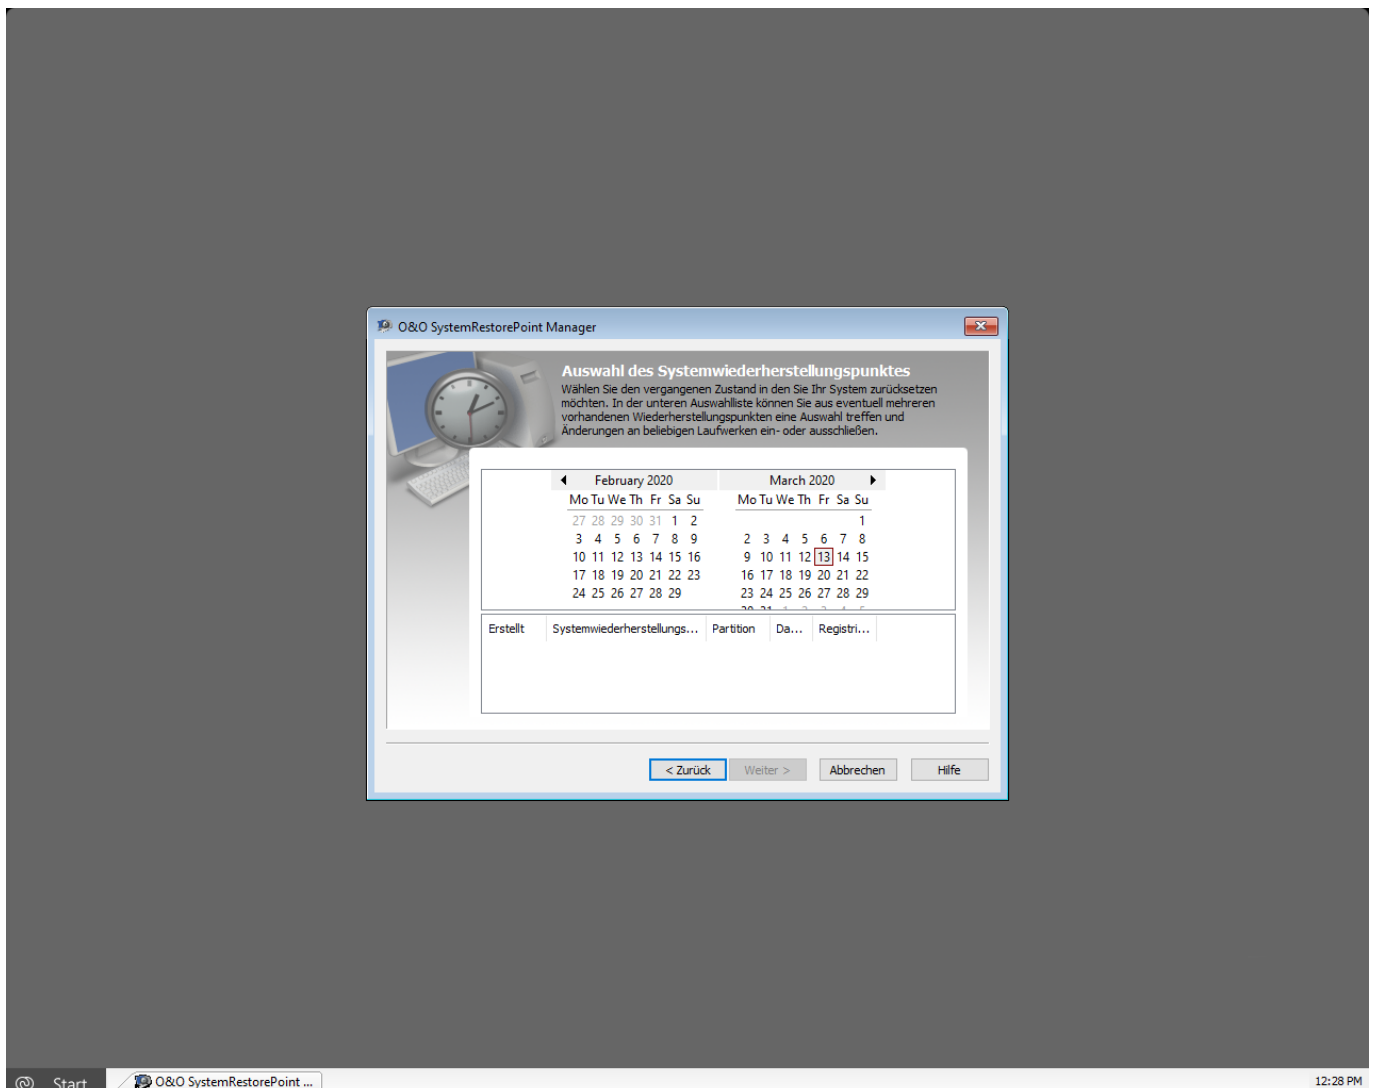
O&O SystemRestorePoint Manager

Auswahl des Systemwiederherstellungspunktes
Wählen Sie den vergangenen Zustand in den Sie Ihr System zurücksetzen möchten. In der unteren Auswahlliste können Sie aus eventuell mehreren vorhandenen Wiederherstellungspunkten eine Auswahl treffen und Änderungen an beliebigen Laufwerken ein- oder ausschließen.

February 2020

| Mo | Tu | We | Th | Fr | Sa | Su |
|---|---|---|---|---|---|---|
| 27 | 28 | 29 | 30 | 31 | 1 | 2 |
| 3 | 4 | 5 | 6 | 7 | 8 | 9 |
| 10 | 11 | 12 | 13 | 14 | 15 | 16 |
| 17 | 18 | 19 | 20 | 21 | 22 | 23 |
| 24 | 25 | 26 | 27 | 28 | 29 | |

March 2020

| Mo | Tu | We | Th | Fr | Sa | Su |
|---|---|---|---|---|---|---|
| | | | | | | 1 |
| 2 | 3 | 4 | 5 | 6 | 7 | 8 |
| 9 | 10 | 11 | 12 | 13 | 14 | 15 |
| 16 | 17 | 18 | 19 | 20 | 21 | 22 |
| 23 | 24 | 25 | 26 | 27 | 28 | 29 |
| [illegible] | | | | | | |

| Erstellt | Systemwiederherstellungs... | Partition | Da... | Registri... |
|---|---|---|---|---|

< Zurück Weiter > Abbrechen Hilfe

Start O&O SystemRestorePoint ... 12:28 PM